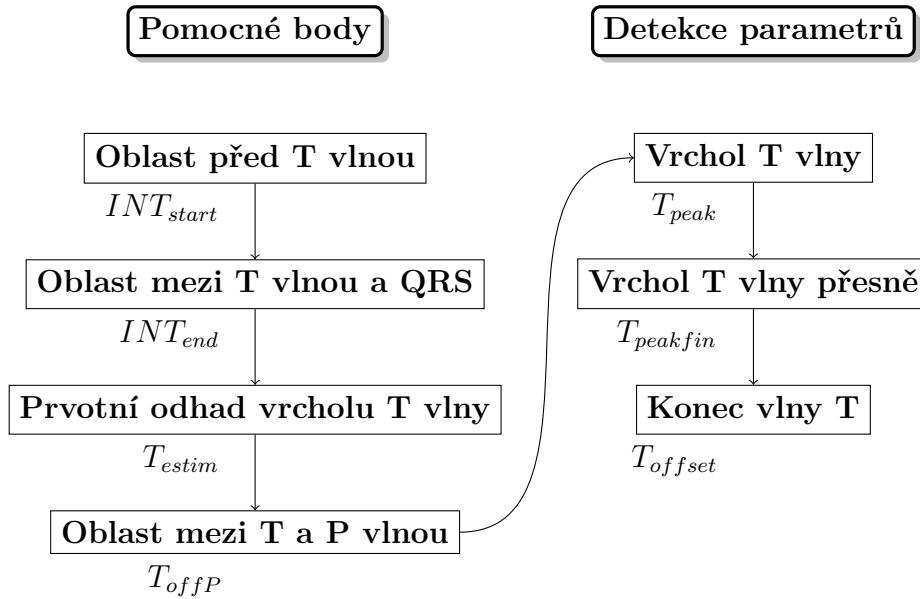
Pomocné body

Detekce parametrů

Oblast před T vlnou

$INT_{start}$

Oblast mezi T vlnou a QRS

$INT_{end}$

Prvotní odhad vrcholu T vlny

$T_{estim}$

Oblast mezi T a P vlnou

$T_{offP}$

Vrchol T vlny

$T_{peak}$

Vrchol T vlny přesně

$T_{peakfin}$

Konec vlny T

$T_{offset}$